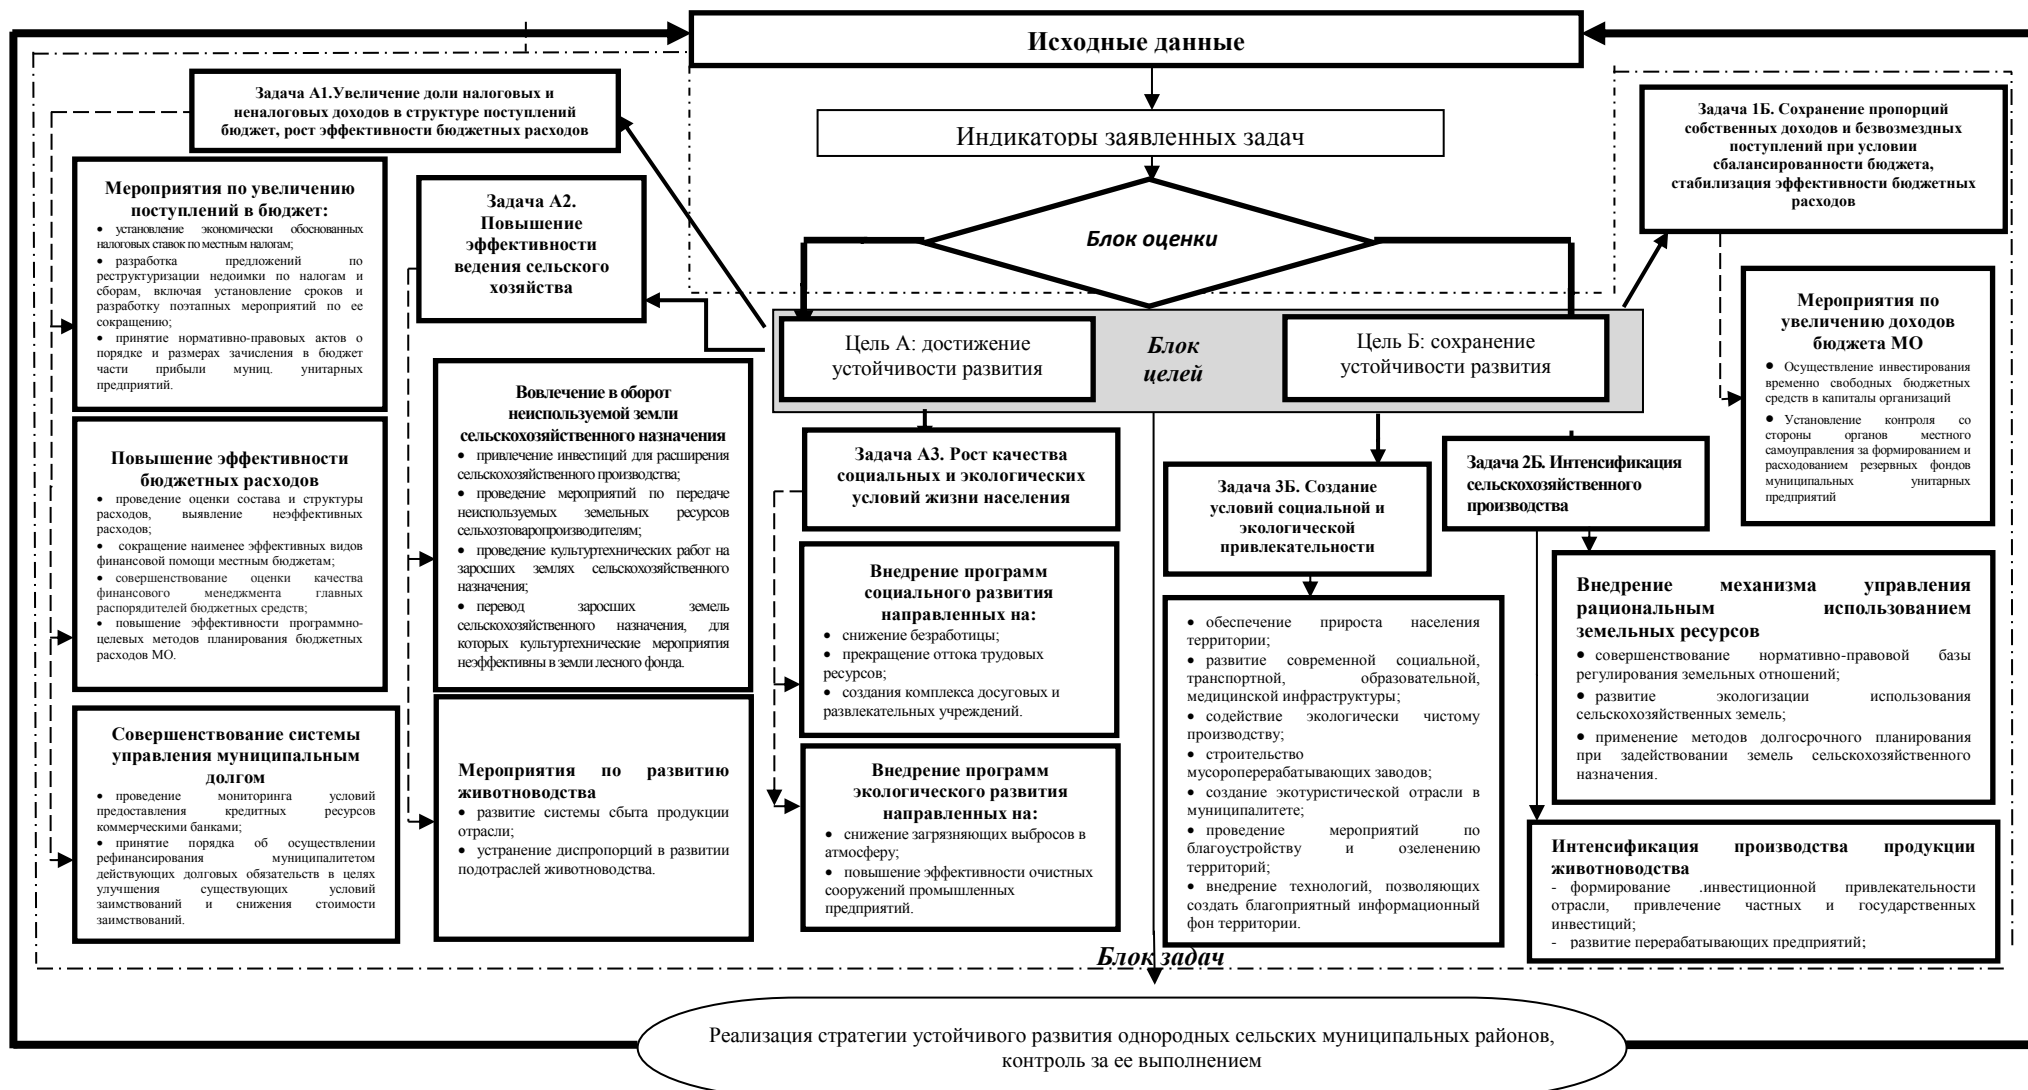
Исходные данные

Индикаторы заявленных задач

Блок оценки

Цель А: достижение устойчивости развития

Блок целей

Цель Б: сохранение устойчивости развития

Задача А1.Увеличение доли налоговых и неналоговых доходов в структуре поступлений бюджет, рост эффективности бюджетных расходов

Мероприятия по увеличению поступлений в бюджет:
• установление экономически обоснованных налоговых ставок по местным налогам;
• разработка предложений по реструктуризации недоимки по налогам и сборам, включая установление сроков и разработку поэтапных мероприятий по ее сокращению;
• принятие нормативно-правовых актов о порядке и размерах зачисления в бюджет части прибыли муниц. унитарных предприятий.

Повышение эффективности бюджетных расходов
• проведение оценки состава и структуры расходов, выявление неэффективных расходов;
• сокращение наименее эффективных видов финансовой помощи местным бюджетам;
• совершенствование оценки качества финансового менеджмента главных распорядителей бюджетных средств;
• повышение эффективности программно-целевых методов планирования бюджетных расходов МО.

Совершенствование системы управления муниципальным долгом
• проведение мониторинга условий предоставления кредитных ресурсов коммерческими банками;
• принятие порядка об осуществлении рефинансирования муниципалитетом действующих долговых обязательств в целях улучшения существующих условий заимствований и снижения стоимости заимствований.

Задача А2. Повышение эффективности ведения сельского хозяйства

Вовлечение в оборот неиспользуемой земли сельскохозяйственного назначения
• привлечение инвестиций для расширения сельскохозяйственного производства;
• проведение мероприятий по передаче неиспользуемых земельных ресурсов сельхозтоваропроизводителям;
• проведение культуртехнических работ на заросших землях сельскохозяйственного назначения;
• перевод заросших земель сельскохозяйственного назначения, для которых культуртехнические мероприятия неэффективны в земли лесного фонда.

Мероприятия по развитию животноводства
• развитие системы сбыта продукции отрасли;
• устранение диспропорций в развитии подотраслей животноводства.

Задача А3. Рост качества социальных и экологических условий жизни населения

Внедрение программ социального развития направленных на:
• снижение безработицы;
• прекращение оттока трудовых ресурсов;
• создания комплекса досуговых и развлекательных учреждений.

Внедрение программ экологического развития направленных на:
• снижение загрязняющих выбросов в атмосферу;
• повышение эффективности очистных сооружений промышленных предприятий.

Задача 3Б. Создание условий социальной и экологической привлекательности

• обеспечение прироста населения территории;
• развитие современной социальной, транспортной, образовательной, медицинской инфраструктуры;
• содействие экологически чистому производству;
• строительство мусороперерабатывающих заводов;
• создание экотуристической отрасли в муниципалитете;
• проведение мероприятий по благоустройству и озеленению территорий;
• внедрение технологий, позволяющих создать благоприятный информационный фон территории.

Задача 1Б. Сохранение пропорций собственных доходов и безвозмездных поступлений при условии сбалансированности бюджета, стабилизация эффективности бюджетных расходов

Мероприятия по увеличению доходов бюджета МО
• Осуществление инвестирования временно свободных бюджетных средств в капиталы организаций
• Установление контроля со стороны органов местного самоуправления за формированием и расходованием резервных фондов муниципальных унитарных предприятий

Задача 2Б. Интенсификация сельскохозяйственного производства

Внедрение механизма управления рациональным использованием земельных ресурсов
• совершенствование нормативно-правовой базы регулирования земельных отношений;
• развитие экологизации использования сельскохозяйственных земель;
• применение методов долгосрочного планирования при задействовании земель сельскохозяйственного назначения.

Интенсификация производства продукции животноводства
- формирование .инвестиционной привлекательности отрасли, привлечение частных и государственных инвестиций;
- развитие перерабатывающих предприятий;

Блок задач

Реализация стратегии устойчивого развития однородных сельских муниципальных районов, контроль за ее выполнением